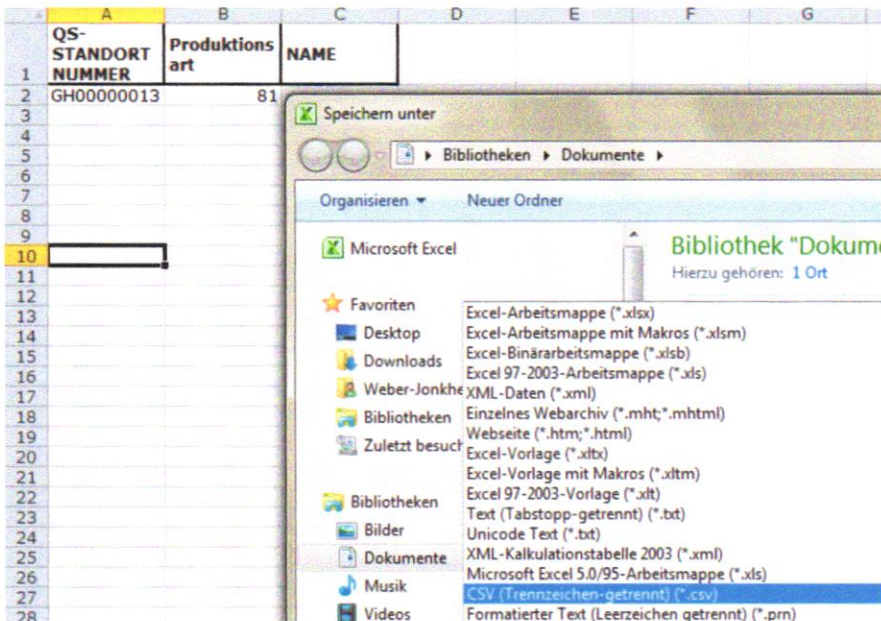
| | A | B | C | D | E | F | G |
|---|---|---|---|---|---|---|---|
| 1 | QS-STANDORT NUMMER | Produktionsart | NAME | | | | |
| 2 | GH00000013 | 81 | | | | | |
| 3 | | | | | | | |
| 4 | | | | | | | |
| 5 | | | | | | | |
| 6 | | | | | | | |
| 7 | | | | | | | |
| 8 | | | | | | | |
| 9 | | | | | | | |
| 10 | | | | | | | |
| 11 | | | | | | | |
| 12 | | | | | | | |
| 13 | | | | | | | |
| 14 | | | | | | | |
| 15 | | | | | | | |
| 16 | | | | | | | |
| 17 | | | | | | | |
| 18 | | | | | | | |
| 19 | | | | | | | |
| 20 | | | | | | | |
| 21 | | | | | | | |
| 22 | | | | | | | |
| 23 | | | | | | | |
| 24 | | | | | | | |
| 25 | | | | | | | |
| 26 | | | | | | | |
| 27 | | | | | | | |
| 28 | | | | | | | |

Speichern unter

▸ Bibliotheken ▸ Dokumente ▸

Organisieren ▾ Neuer Ordner

Microsoft Excel

Bibliothek "Dokum

Hierzu gehören: 1 Ort

Favoriten
Desktop
Downloads
Weber-Jonkhe
Bibliotheken
Zuletzt besuch

Bibliotheken
Bilder
Dokumente
Musik
Videos

Excel-Arbeitsmappe (*.xlsx)
Excel-Arbeitsmappe mit Makros (*.xlsm)
Excel-Binärarbeitsmappe (*.xlsb)
Excel 97-2003-Arbeitsmappe (*.xls)
XML-Daten (*.xml)
Einzelnes Webarchiv (*.mht;*.mhtml)
Webseite (*.htm;*.html)
Excel-Vorlage (*.xltx)
Excel-Vorlage mit Makros (*.xltm)
Excel 97-2003-Vorlage (*.xlt)
Text (Tabstopp-getrennt) (*.txt)
Unicode Text (*.txt)
XML-Kalkulationstabelle 2003 (*.xml)
Microsoft Excel 5.0/95-Arbeitsmappe (*.xls)
CSV (Trennzeichen-getrennt) (*.csv)
Formatierter Text (Leerzeichen getrennt) (*.prn)